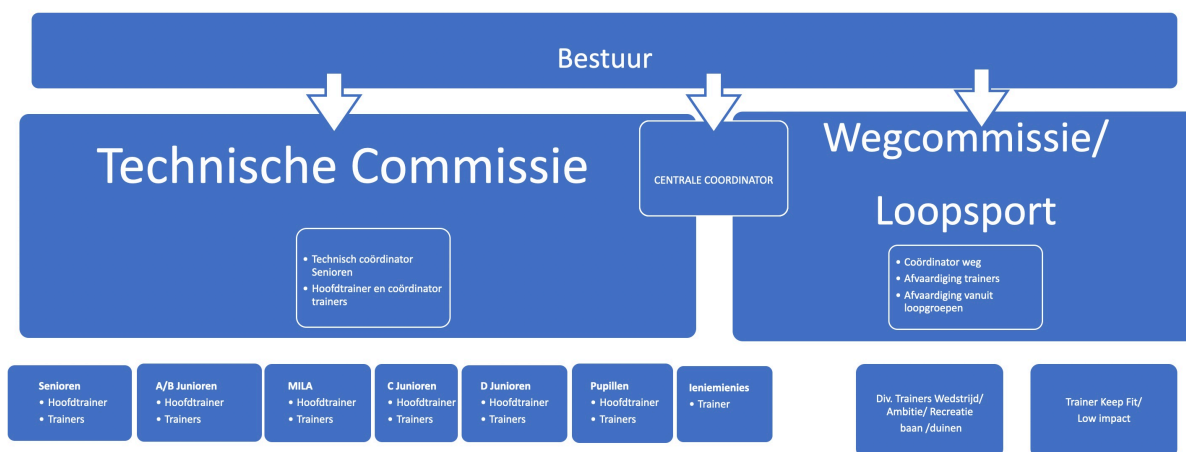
Bestuur

Technische Commissie

- Technisch coördinator Senioren
- Hoofdtrainer en coördinator trainers

CENTRALE COORDINATOR

Wegcommissie/ Loopsport

- Coördinator weg
- Afvaardiging trainers
- Afvaardiging vanuit loopgroepen

Senioren
- Hoofdtrainer
- Trainers

A/B Junioren
- Hoofdtrainer
- Trainers

MILA
- Hoofdtrainer
- Trainers

C Junioren
- Hoofdtrainer
- Trainers

D Junioren
- Hoofdtrainer
- Trainers

Pupillen
- Hoofdtrainer
- Trainers

Ieniemienies
- Trainer

Div. Trainers Wedstrijd/ Ambitie/ Recreatie baan /duinen

Trainer Keep Fit/ Low impact